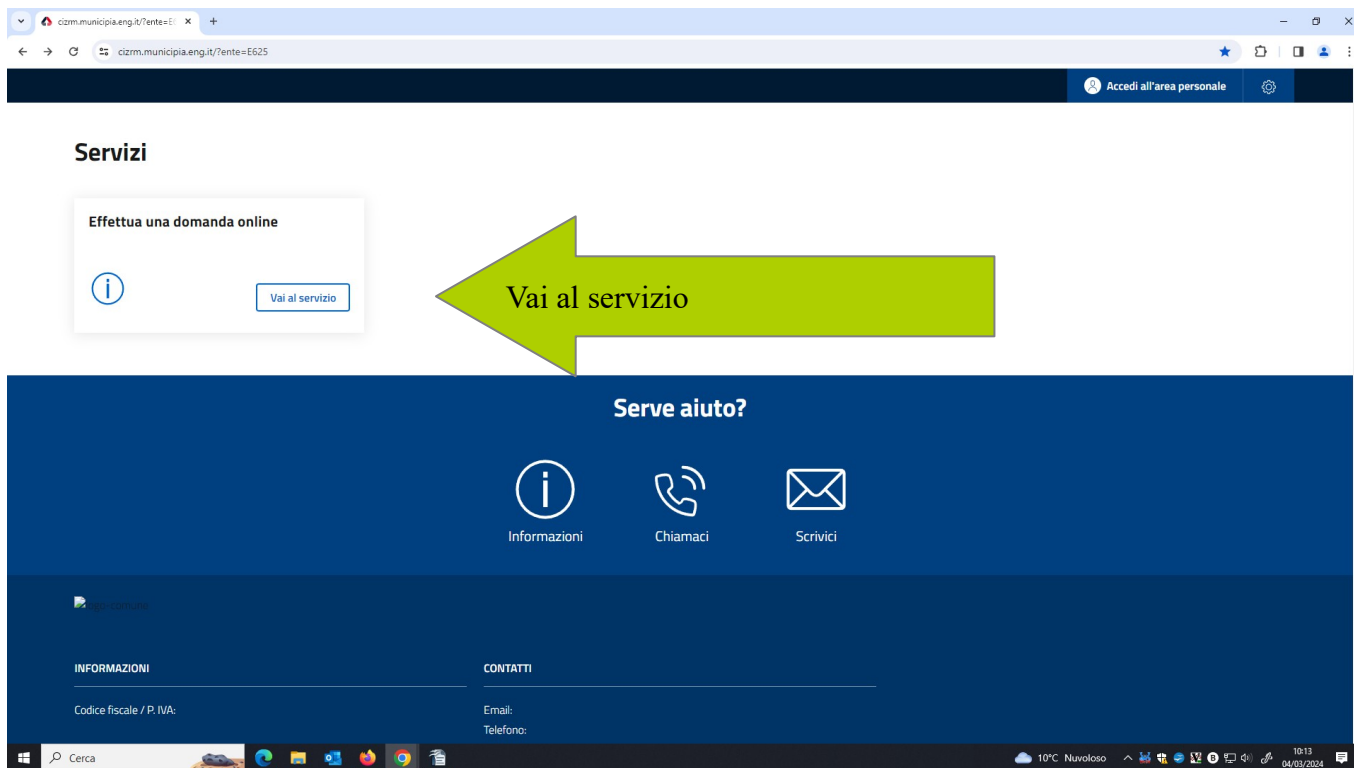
cizrm.municipia.eng.it/?ente=E

cizrm.municipia.eng.it/?ente=E625

Accedi all'area personale

Servizi

Effettua una domanda online

Vai al servizio

Vai al servizio

Serve aiuto?

Informazioni

Chiamaci

Scrivici

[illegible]

INFORMAZIONI

Codice fiscale / P. IVA:

CONTATTI

Email:

Telefono:

Cerca

10°C Nuvoloso

10:13
04/03/2024